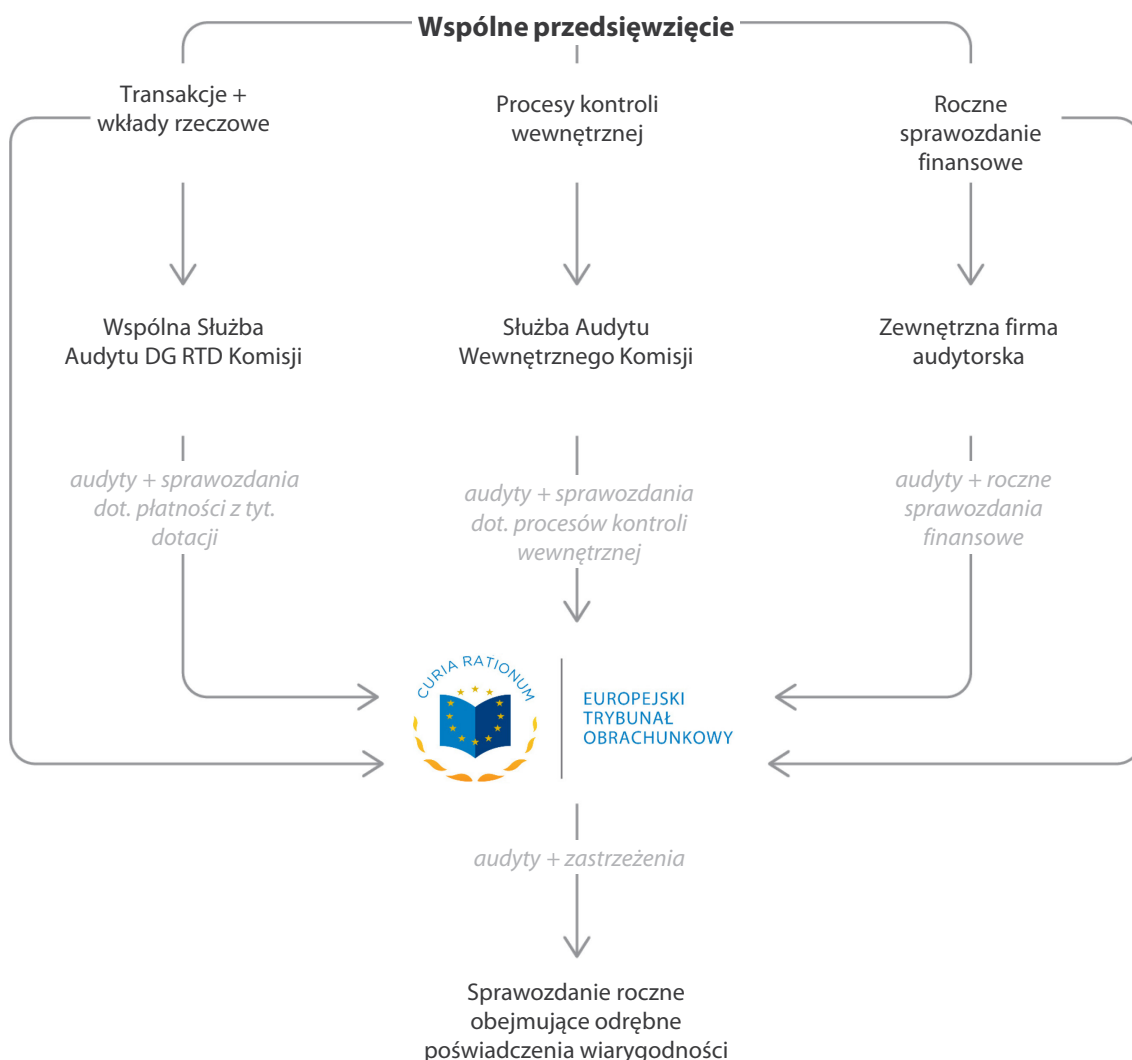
**Wspólne przedsięwzięcie**

Transakcje + wkłady rzeczowe

Procesy kontroli wewnętrznej

Roczne sprawozdanie finansowe

Wspólna Służba Audytu DG RTD Komisji

Służba Audytu Wewnętrznego Komisji

Zewnętrzna firma audytorska

*audyty + sprawozdania dot. płatności z tyt. dotacji*

*audyty + sprawozdania dot. procesów kontroli wewnętrznej*

*audyty + roczne sprawozdania finansowe*

CURIA RATIONUM

EUROPEJSKI TRYBUNAŁ OBRACHUNKOWY

*audyty + zastrzeżenia*

Sprawozdanie roczne obejmujące odrębne poświadczenia wiarygodności